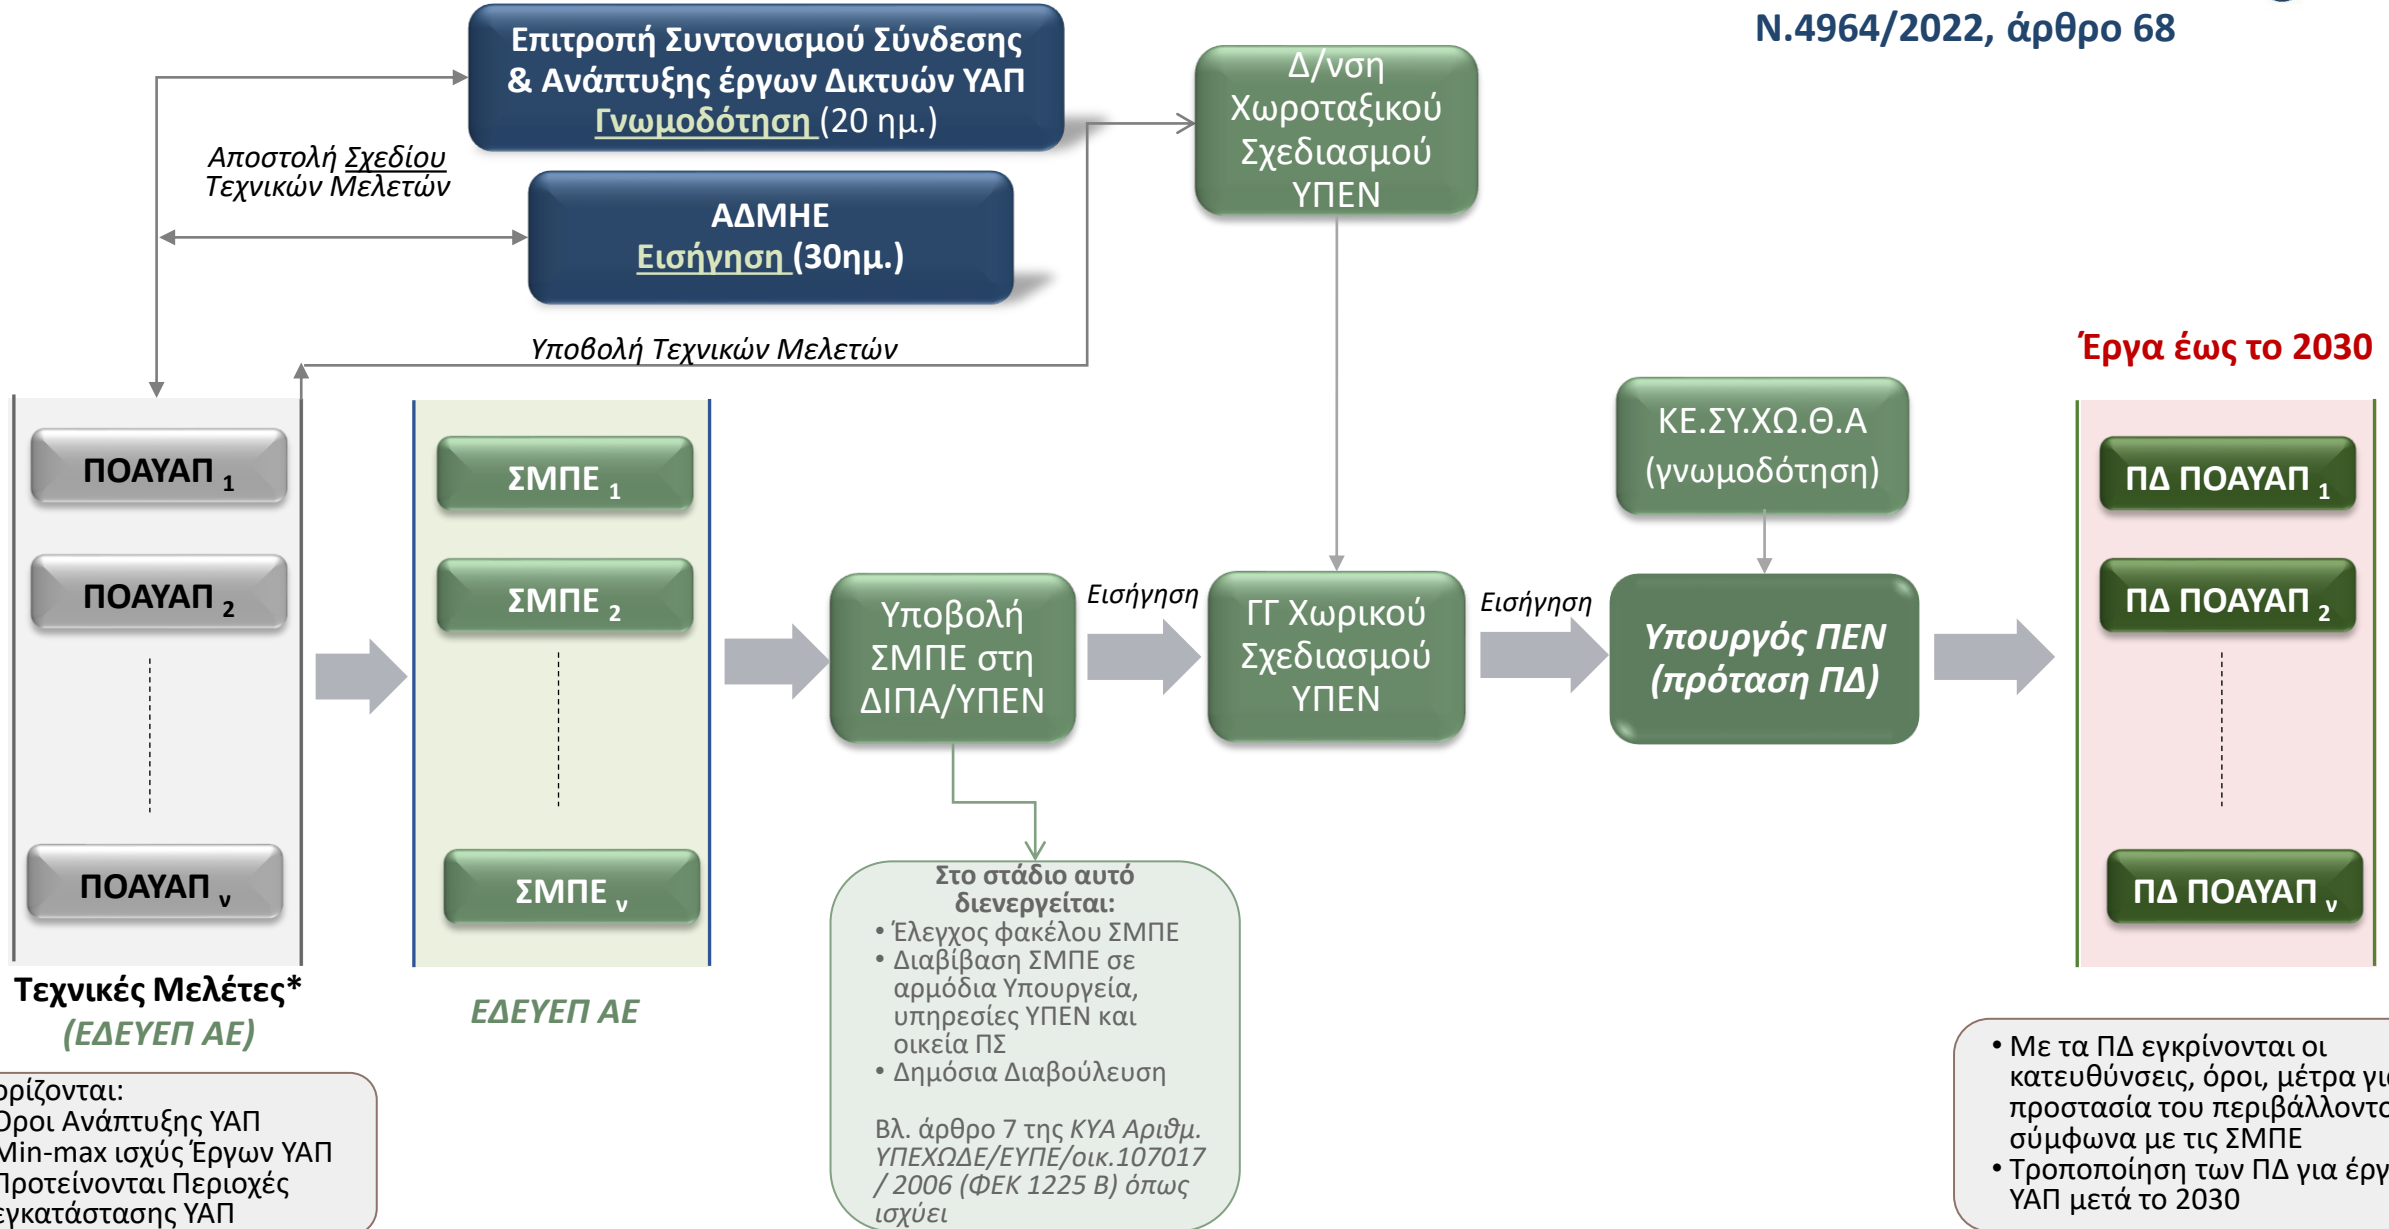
Ν.4964/2022, άρθρο 68

Επιτροπή Συντονισμού Σύνδεσης & Ανάπτυξης έργων Δικτυών ΥΑΠ
Γνωμοδότηση (20 ημ.)

Αποστολή Σχεδίου Τεχνικών Μελετών

ΑΔΜΗΕ
Εισήγηση (30ημ.)

Δ/νση Χωροταξικού Σχεδιασμού ΥΠΕΝ

Υποβολή Τεχνικών Μελετών

Έργα έως το 2030

ΠΟΑΥΑΠ $_1$

ΠΟΑΥΑΠ $_2$

ΠΟΑΥΑΠ $_ν$

Τεχνικές Μελέτες*
(ΕΔΕΥΕΠ ΑΕ)

ΣΜΠΕ $_1$

ΣΜΠΕ $_2$

ΣΜΠΕ $_ν$

ΕΔΕΥΕΠ ΑΕ

Υποβολή ΣΜΠΕ στη ΔΙΠΑ/ΥΠΕΝ

Εισήγηση

ΓΓ Χωρικού Σχεδιασμού ΥΠΕΝ

Εισήγηση

ΚΕ.ΣΥ.ΧΩ.Θ.Α
(γνωμοδότηση)

Υπουργός ΠΕΝ
(πρόταση ΠΔ)

ΠΔ ΠΟΑΥΑΠ $_1$

ΠΔ ΠΟΑΥΑΠ $_2$

ΠΔ ΠΟΑΥΑΠ $_ν$

Στο στάδιο αυτό διενεργείται:
• Έλεγχος φακέλου ΣΜΠΕ
• Διαβίβαση ΣΜΠΕ σε αρμόδια Υπουργεία, υπηρεσίες ΥΠΕΝ και οικεία ΠΣ
• Δημόσια Διαβούλευση

Βλ. άρθρο 7 της ΚΥΑ Αριθμ. ΥΠΕΧΩΔΕ/ΕΥΠΕ/οικ.107017 / 2006 (ΦΕΚ 1225 Β) όπως ισχύει

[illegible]ρίζονται:
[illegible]Όροι Ανάπτυξης ΥΑΠ
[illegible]Min-max ισχύς Έργων ΥΑΠ
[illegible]Προτείνονται Περιοχές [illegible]εγκατάστασης ΥΑΠ

• Με τα ΠΔ εγκρίνονται οι κατευθύνσεις, όροι, μέτρα γ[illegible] προστασία του περιβάλλοντ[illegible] σύμφωνα με τις ΣΜΠΕ
• Τροποποίηση των ΠΔ για έργ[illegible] ΥΑΠ μετά το 2030